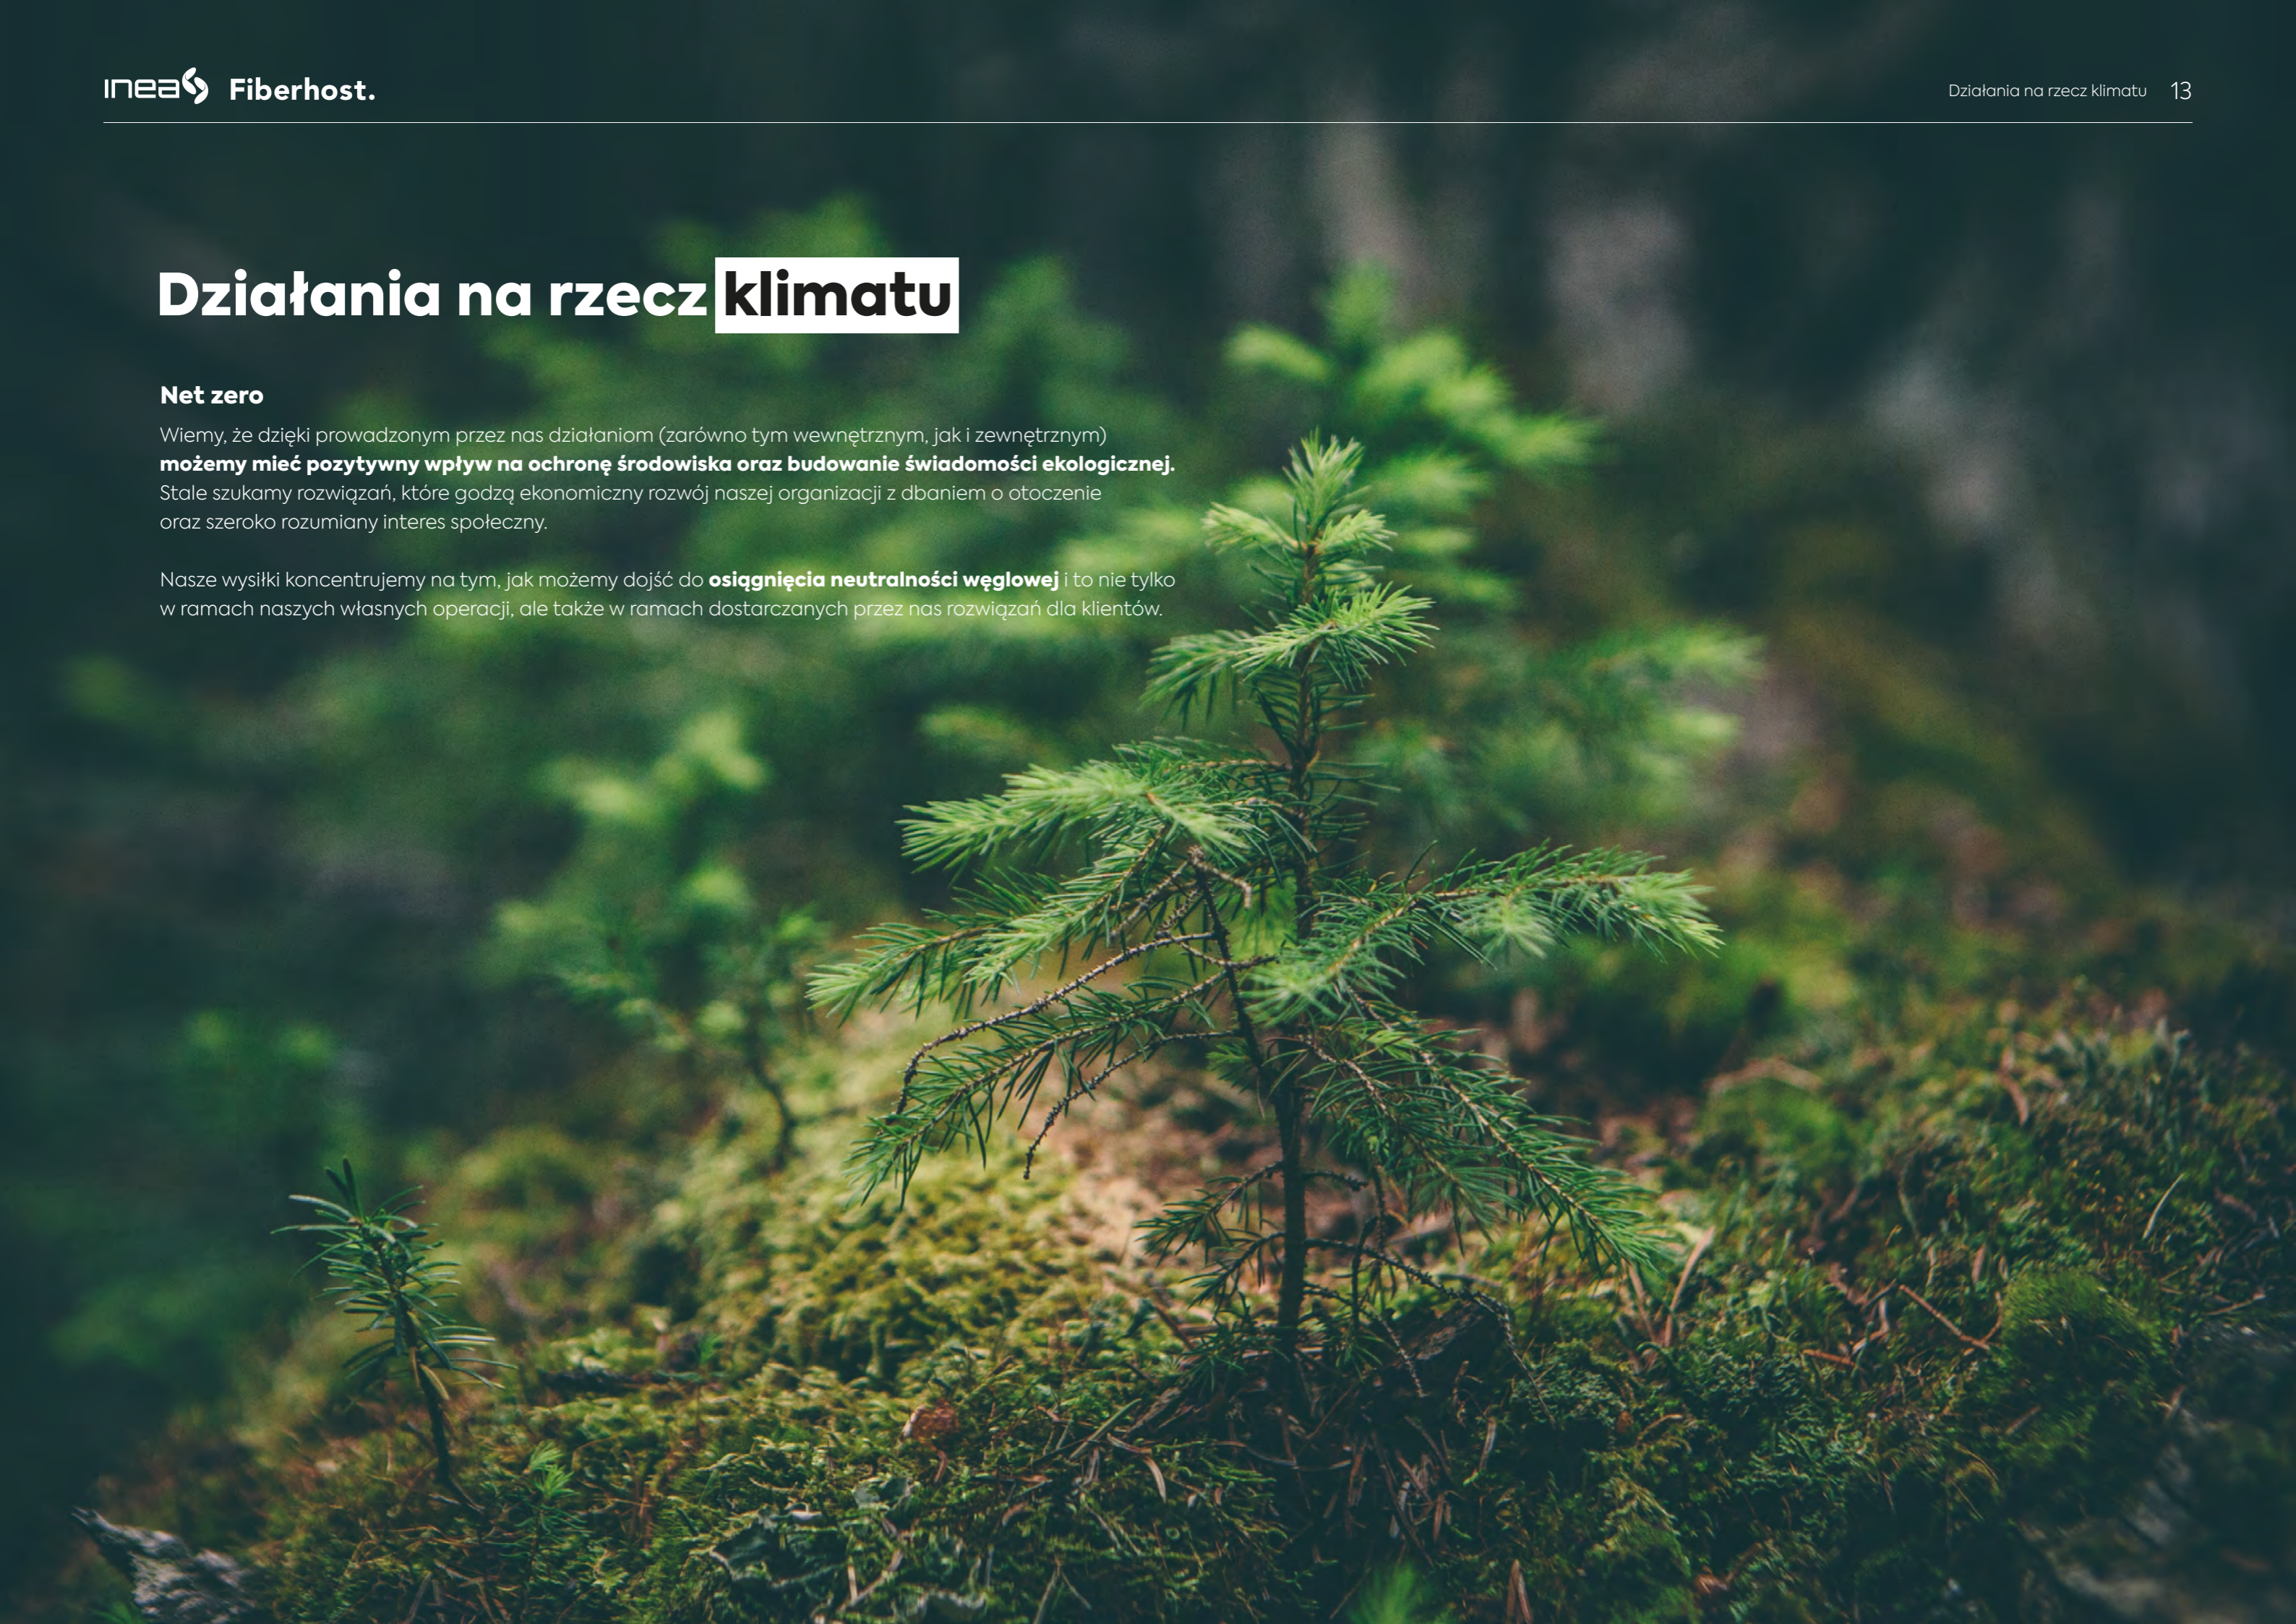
inea Fiberhost.

Działania na rzecz klimatu 13

Działania na rzecz klimatu

Net zero

Wiemy, że dzięki prowadzonym przez nas działaniom (zarówno tym wewnętrznym, jak i zewnętrznym) **możemy mieć pozytywny wpływ na ochronę środowiska oraz budowanie świadomości ekologicznej.** Stale szukamy rozwiązań, które godzą ekonomiczny rozwój naszej organizacji z dbaniem o otoczenie oraz szeroko rozumiany interes społeczny.

Nasze wysiłki koncentrujemy na tym, jak możemy dojść do **osiągnięcia neutralności węglowej** i to nie tylko w ramach naszych własnych operacji, ale także w ramach dostarczanych przez nas rozwiązań dla klientów.